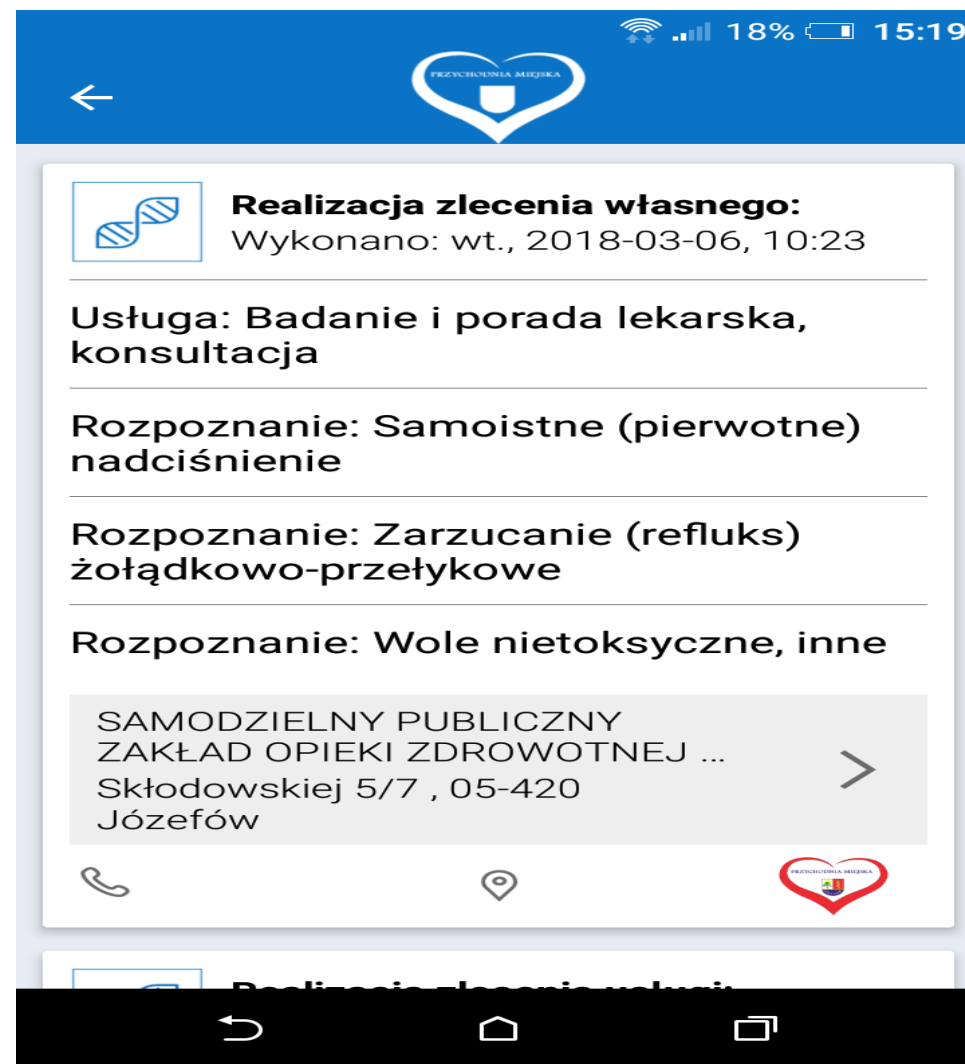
18% 15:19

PRZYCHODNIA MIEJSKA

Realizacja zlecenia własnego:
Wykonano: wt., 2018-03-06, 10:23

Usługa: Badanie i porada lekarska, konsultacja

Rozpoznanie: Samoistne (pierwotne) nadciśnienie

Rozpoznanie: Zarzucanie (refluks) żołądkowo-przełykowe

Rozpoznanie: Wole nietoksyczne, inne

SAMODZIELNY PUBLICZNY ZAKŁAD OPIEKI ZDROWOTNEJ ...
Skłodowskiej 5/7 , 05-420 Józefów

PRZYCHODNIA MIEJSKA

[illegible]